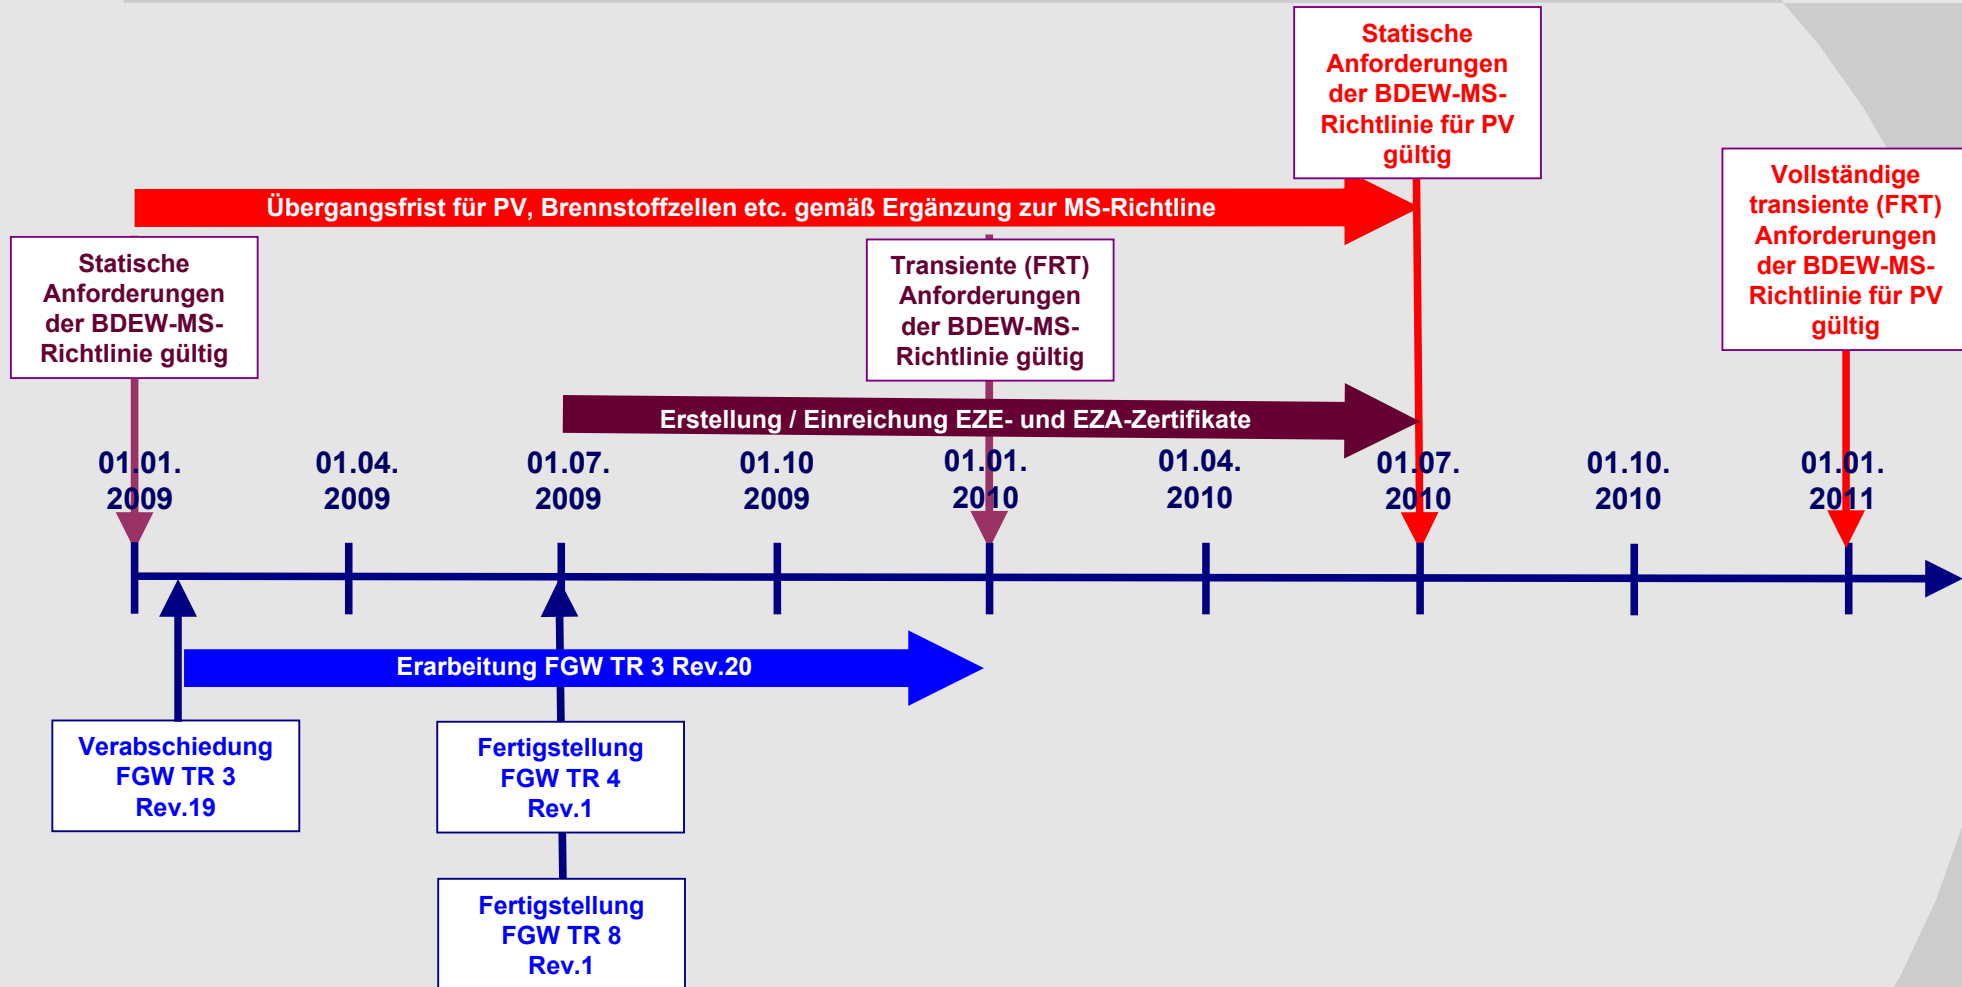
Statische Anforderungen der BDEW-MS-Richtlinie für PV gültig

Übergangsfrist für PV, Brennstoffzellen etc. gemäß Ergänzung zur MS-Richtline

Vollständige transiente (FRT) Anforderungen der BDEW-MS-Richtlinie für PV gültig

Statische Anforderungen der BDEW-MS-Richtlinie gültig

Transiente (FRT) Anforderungen der BDEW-MS-Richtlinie gültig

Erstellung / Einreichung EZE- und EZA-Zertifikate

01.01. 2009

01.04. 2009

01.07. 2009

01.10 2009

01.01. 2010

01.04. 2010

01.07. 2010

01.10. 2010

01.01. 2011

Erarbeitung FGW TR 3 Rev.20

Verabschiedung FGW TR 3 Rev.19

Fertigstellung FGW TR 4 Rev.1

Fertigstellung FGW TR 8 Rev.1